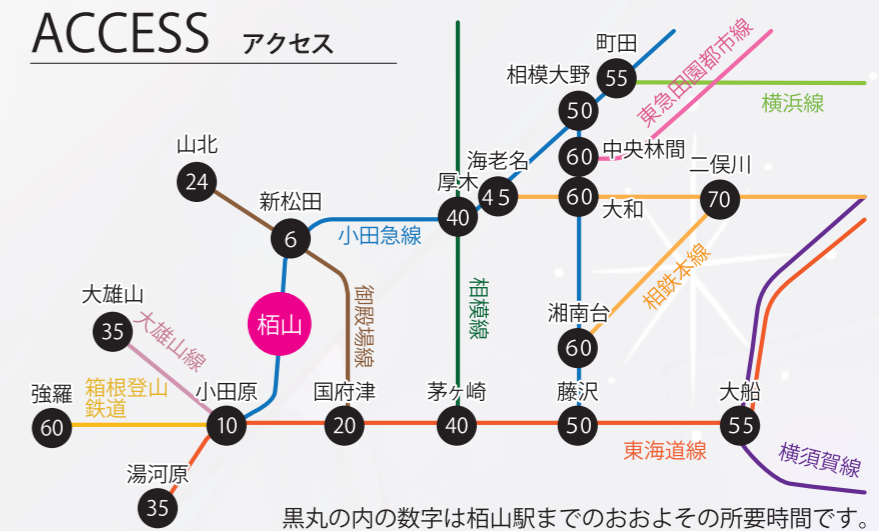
ACCESS アクセス

町田
55
相模大野
50
東急田園都市線
横浜線
中央林間
60
海老名
厚木
45
40
60
大和
二俣川
70
山北
24
新松田
6
小田急線
御殿場線
相模線
相鉄本線
大雄山
35
大雄山線
栢山
湘南台
60
強羅
60
箱根登山鉄道
小田原
10
国府津
20
茅ヶ崎
40
藤沢
50
大船
55
東海道線
横須賀線
湯河原
35

黒丸の内の数字は栢山駅までのおおよその所要時間です。